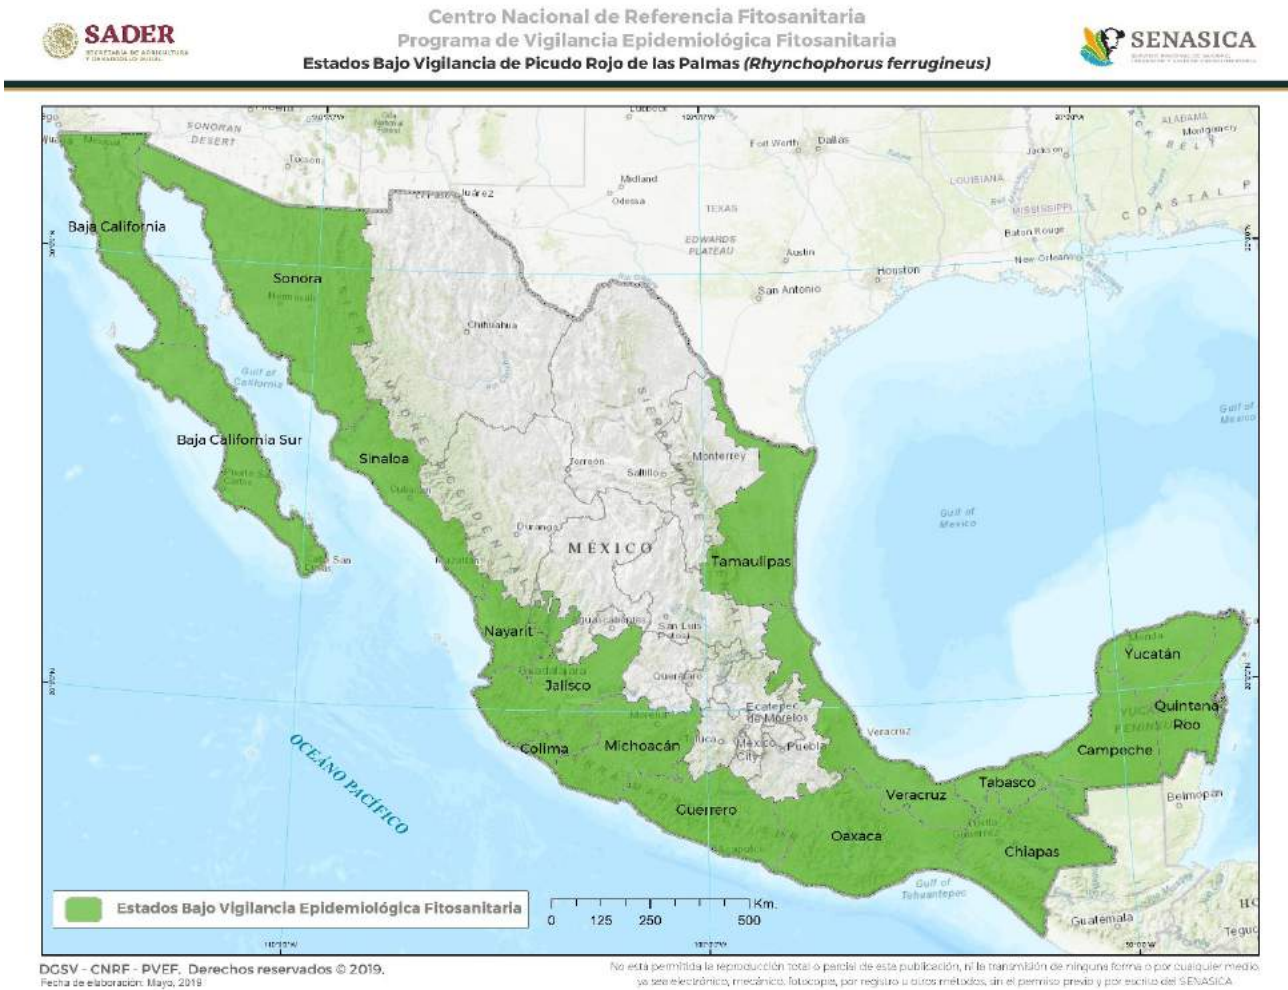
SADER
SECRETARÍA DE AGRICULTURA Y DESARROLLO RURAL

Centro Nacional de Referencia Fitosanitaria
Programa de Vigilancia Epidemiológica Fitosanitaria
Estados Bajo Vigilancia de Picudo Rojo de las Palmas *(Rhynchophorus ferrugineus)*

SENASICA

SONORAN DESERT
Tucson
Juárez
Midland
Odessa
TEXAS
EDWARDS PLATEAU
Fort Worth
Dallas
Austin
San Antonio
Houston
LOUISIANA
MISSISSIPPI
Jackson
Baton Rouge
New Orleans
ALABAMA
Montgomery
COASTAL
Baja California
Sonora
Chihuahua
Gulf of California
Baja California Sur
Sinaloa
Culiacán
Torreón
Saltillo
Monterrey
Durango
MÉXICO
Tamaulipas
Mazatlán
Gulf of Mexico
Gulf of Mexico
Nayarit
Aguascalientes
San Luis Potosí
Guadalajara
Jalisco
Querétaro
Ecatepec de Morelos
Colima
Michoacán
Mexico City
Puebla
Veracruz
Veracruz
Guerrero
Oaxaca
Tabasco
Chiapas
Yucatán
Quintana Roo
Campeche
Belmopan
Guatemala
OCÉANO PACÍFICO
Gulf of Tehuantepec

Estados Bajo Vigilancia Epidemiológica Fitosanitaria

0 125 250 500 Km.

DGSV - CNRF - PVEF. Derechos reservados © 2019.
Fecha de elaboración: Mayo, 2019

No está permitida la reproducción total o parcial de esta publicación, ni la transmisión de ninguna forma o por cualquier medio, ya sea electrónico, mecánico, fotocopia, por registro u otros métodos, sin el permiso previo y por escrito del SENASICA.